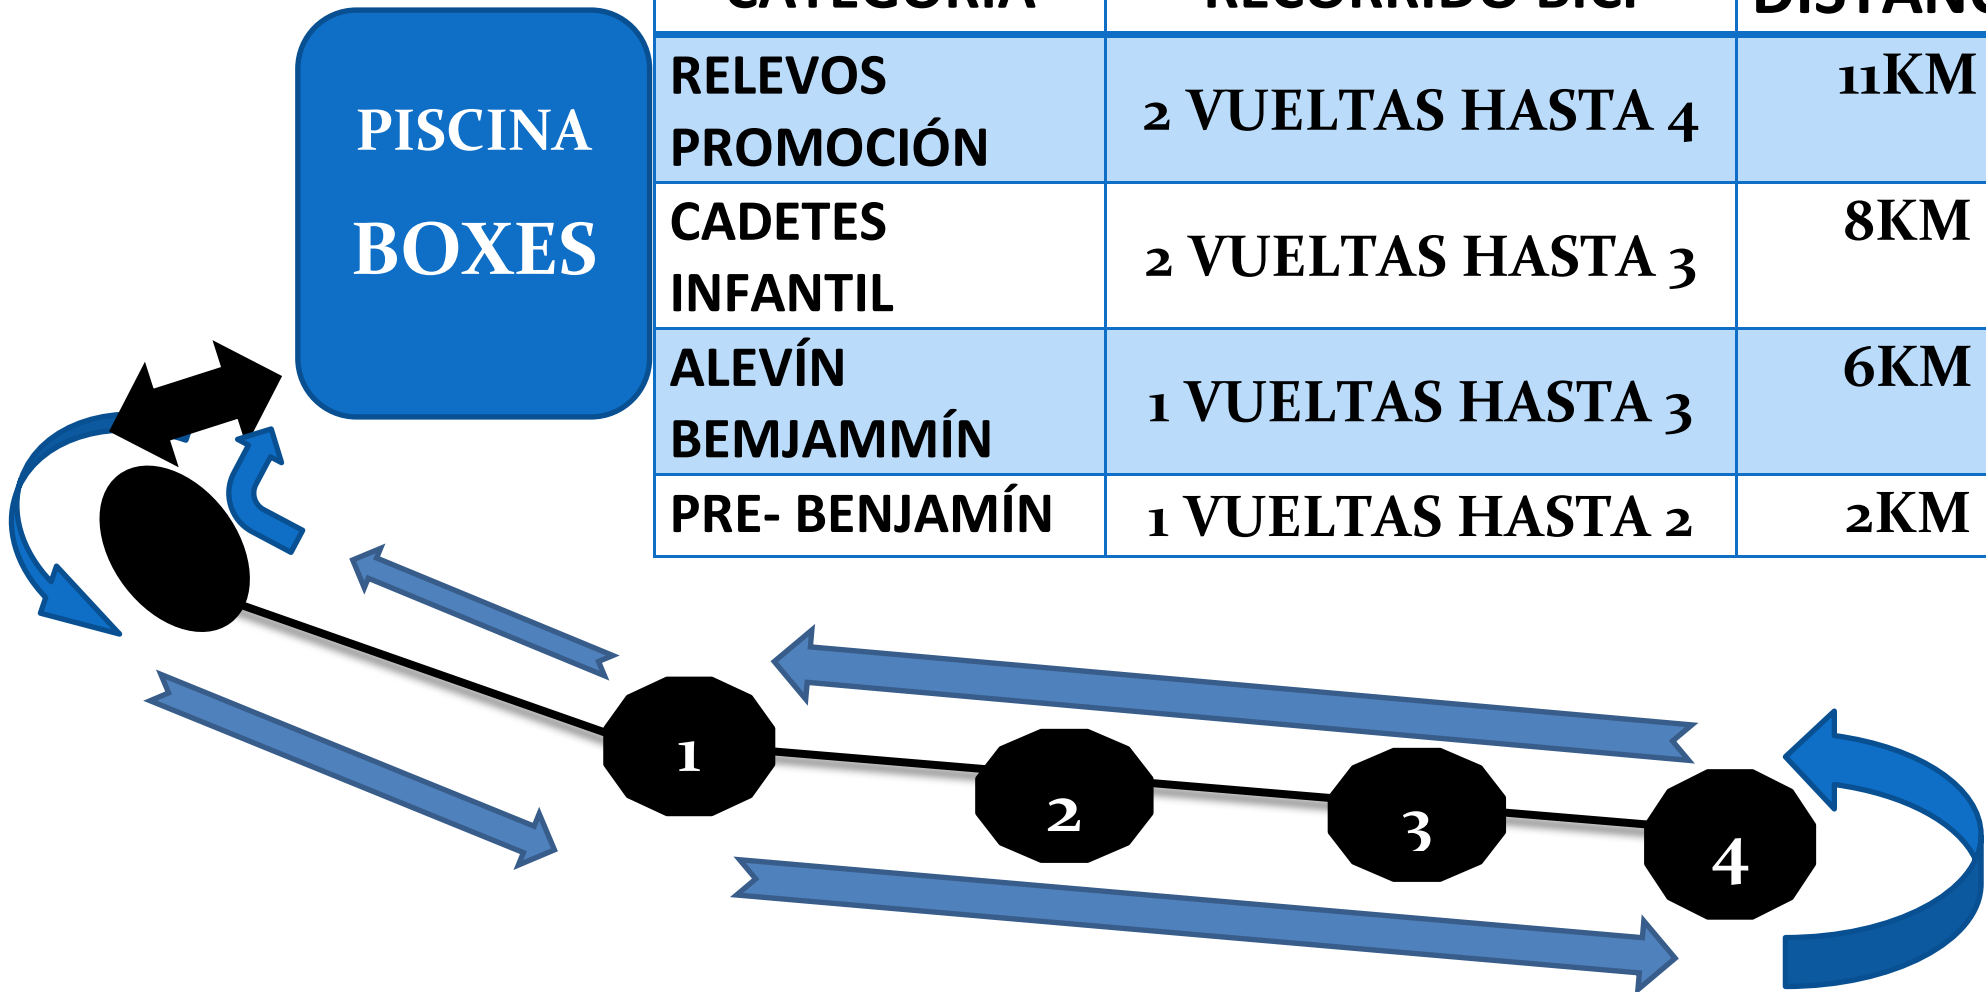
PISCINA
BOXES

| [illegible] | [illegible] | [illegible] |
|---|---|---|
| RELEVOS PROMOCIÓN | 2 VUELTAS HASTA 4 | 11KM |
| CADETES INFANTIL | 2 VUELTAS HASTA 3 | 8KM |
| ALEVÍN BEMJAMMÍN | 1 VUELTAS HASTA 3 | 6KM |
| PRE- BENJAMÍN | 1 VUELTAS HASTA 2 | 2KM |

1
2
3
4